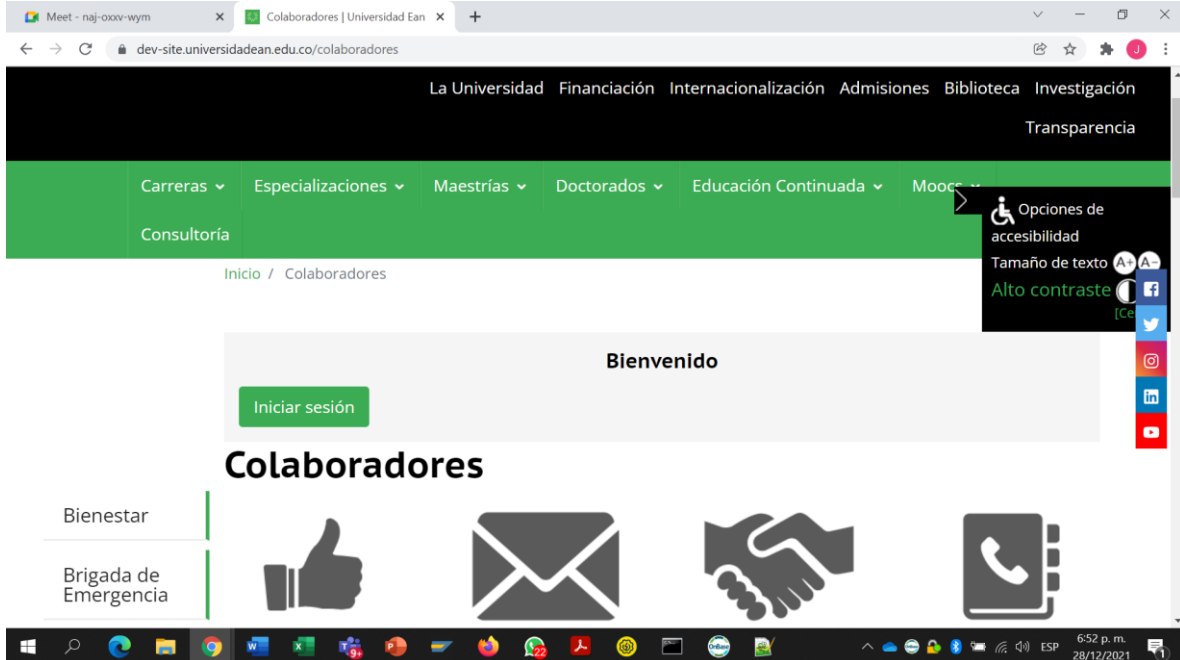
Meet - naj-oxxv-wym ×
Colaboradores | Universidad Ean ×
+

dev-site.universidadean.edu.co/colaboradores

La Universidad Financiación Internacionalización Admisiones Biblioteca Investigación Transparencia

Carreras Especializaciones Maestrías Doctorados Educación Continuada Moocs

Consultoría

Opciones de accesibilidad
Tamaño de texto A+ A−
Alto contraste
[Ce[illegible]

Inicio / Colaboradores

Bienvenido

Iniciar sesión

Colaboradores

Bienestar

Brigada de Emergencia

ESP
6:52 p. m.
28/12/2021